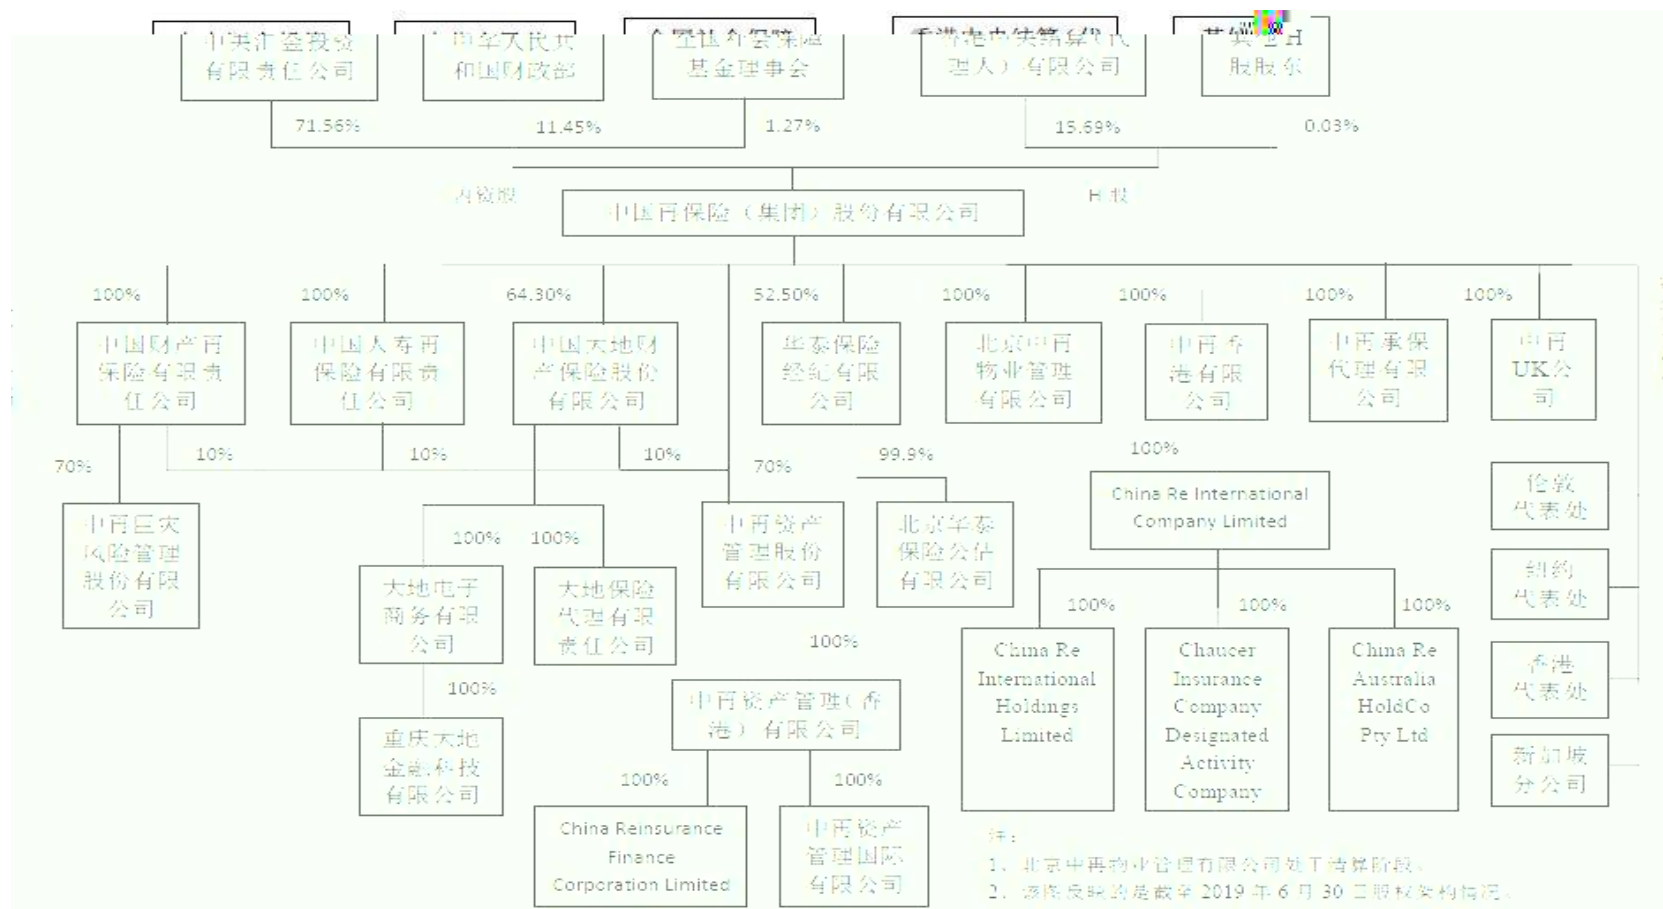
中央汇金投资有限责任公司

中华人民共和国财政部

全国社会保障基金理事会

香港中央结算(代理人)有限公司

其他H股股东

71.56%

11.45%

1.27%

15.69%

0.03%

内资股

H股

中国再保险(集团)股份有限公司

100%

100%

64.30%

52.50%

100%

100%

100%

100%

中国财产再保险有限责任公司

中国人寿再保险有限责任公司

中国大地财产保险股份有限公司

华泰保险经纪有限公司

北京中再物业管理有限公司

中再香港有限公司

中再承保代理有限公司

中再UK公司

70%

10%

10%

10%

70%

99.9%

100%

中再巨灾风险管理股份有限公司

100%

100%

大地电子商务有限公司

大地保险代理有限责任公司

中再资产管理股份有限公司

北京华泰保险公估有限公司

China Re International Company Limited

伦敦代表处

纽约代表处

香港代表处

新加坡分公司

100%

100%

100%

100%

China Re International Holdings Limited

Chaucer Insurance Company Designated Activity Company

China Re Australia HoldCo Pty Ltd

100%

重庆大地金融科技有限公司

100%

中再资产管理(香港)有限公司

100%

100%

China Reinsurance Finance Corporation Limited

中再资产管理国际有限公司

注:
1、北京中再物业管理有限公司处于清算阶段。
2、该图反映的是截至2019年6月30日股权架构情况。